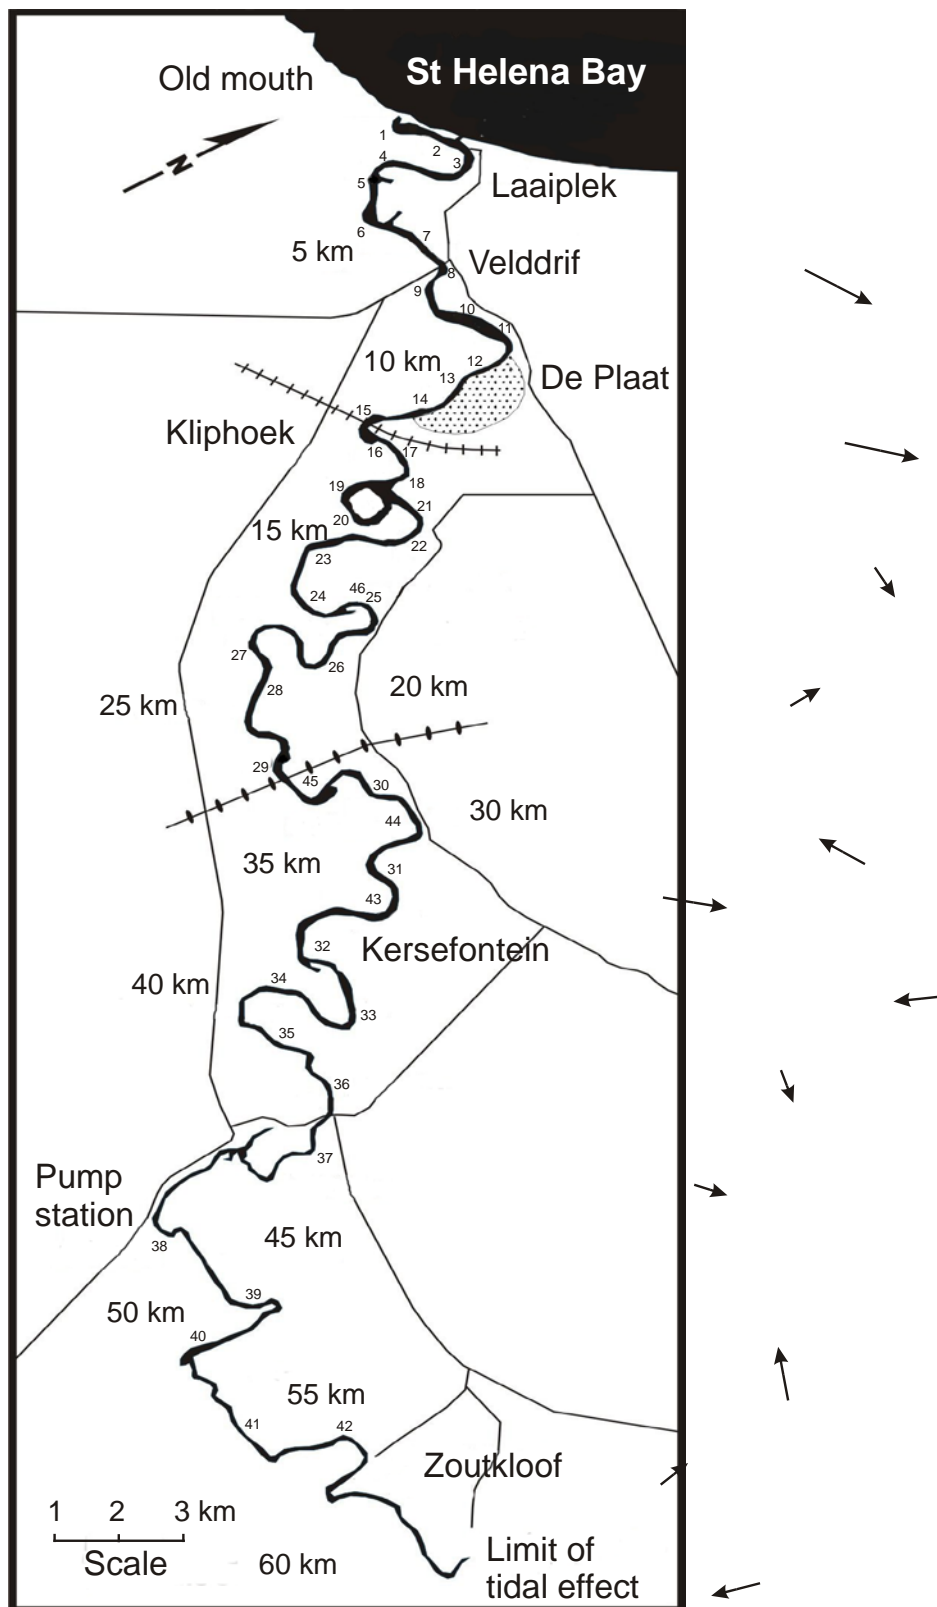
Old mouth
St Helena Bay
N
1
2
3
4
5
Laaiplek
6
7
5 km
8
Velddrif
9
10
11
10 km
12
13
De Plaat
14
15
Kliphoek
16
17
18
19
21
20
15 km
22
23
24
46
25
27
26
20 km
28
25 km
29
45
30
30 km
44
35 km
31
43
32
Kersefontein
40 km
34
33
35
36
Pump station
37
45 km
38
39
50 km
40
55 km
41
42
Zoutkloof
1 2 3 km
Scale
60 km
Limit of tidal effect